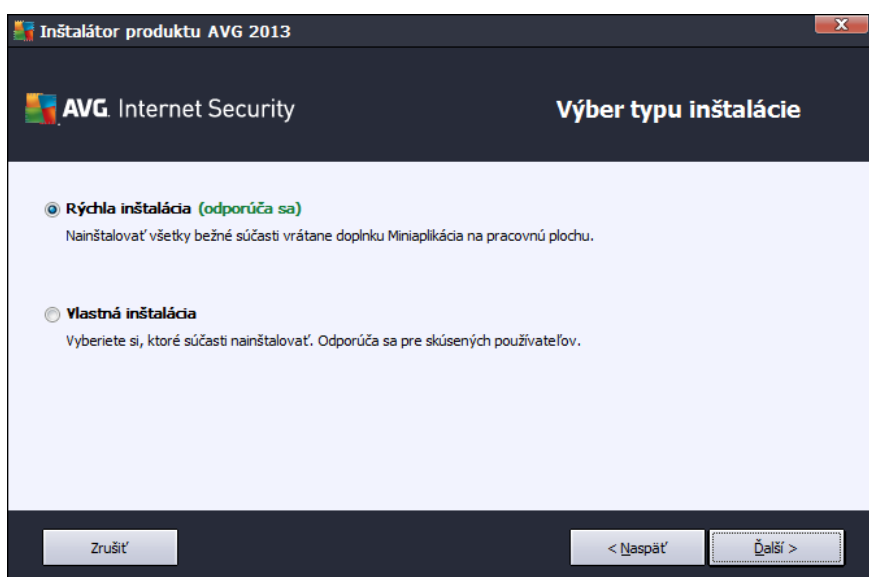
Inštalátor produktu AVG 2013

AVG. Internet Security

Výber typu inštalácie

Rýchla inštalácia (odporúča sa)
Nainštalovať všetky bežné súčasti vrátane doplnku Miniaplikácia na pracovnú plochu.

Vlastná inštalácia
Vyberiete si, ktoré súčasti nainštalovať. Odporúča sa pre skúsených používateľov.

Zrušiť

< Naspäť

Ďalší >